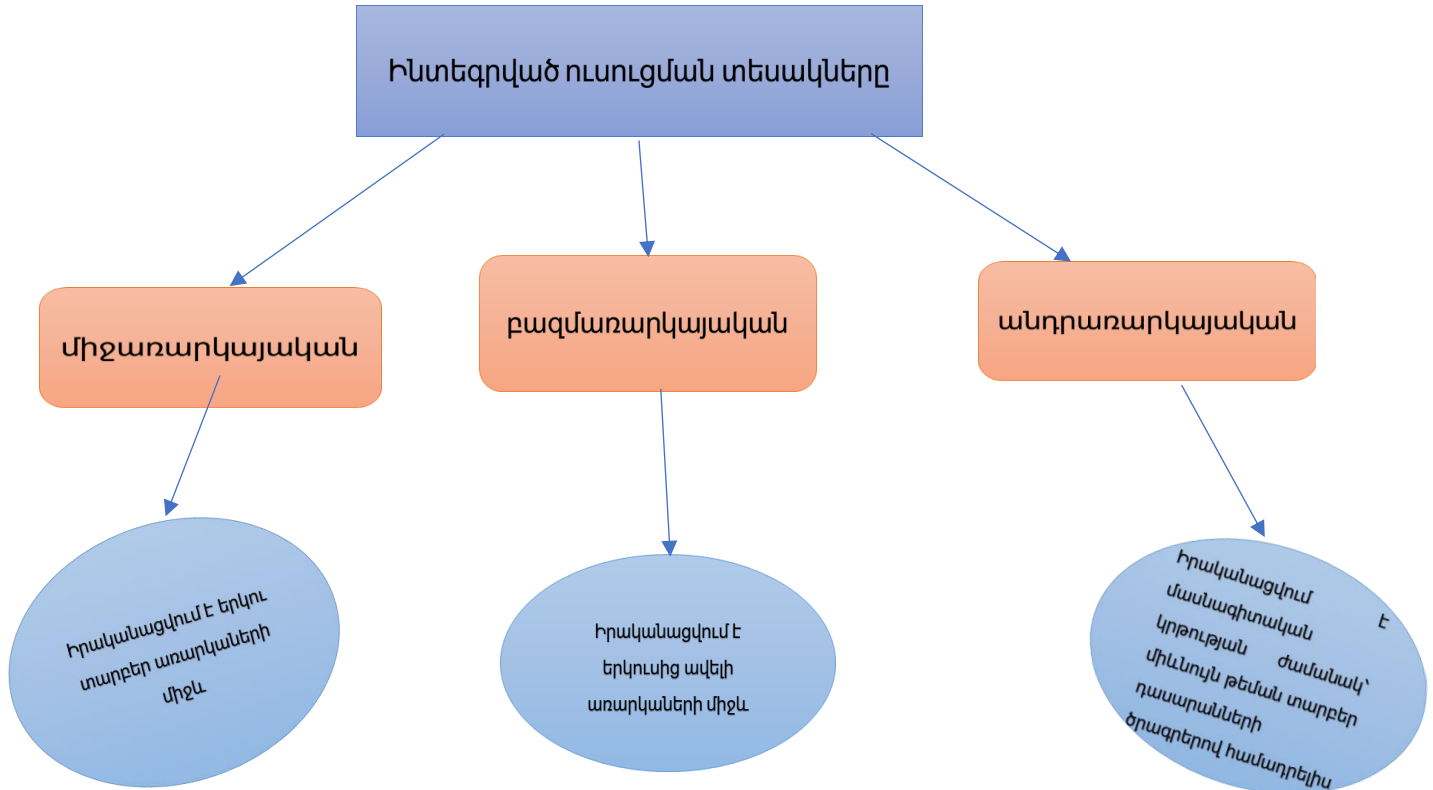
Ինտեգրված ուսուցման տեսակները

միջառարկայական

բազմառարկայական

անդրառարկայական

Իրականացվում է երկու տարբեր առարկաների միջև

Իրականացվում է երկուսից ավելի առարկաների միջև

Իրականացվում է մասնագիտական կրթության ժամանակ՝ միևնույն թեման տարբեր դասարանների ծրագրերով համադրելիս